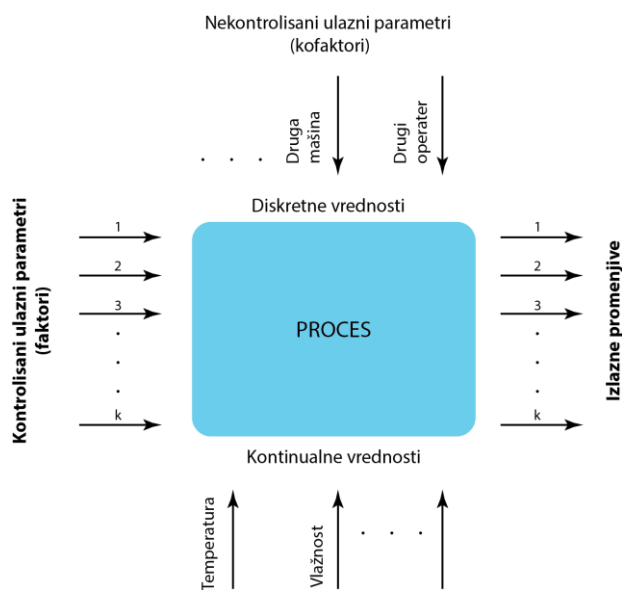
Nekontrolisani ulazni parametri
(kofaktori)

. . .
Druga mašina
Drugi operater

Diskretne vrednosti

Kontrolisani ulazni parametri
(faktori)

1
2
3
.
.
.
k

PROCES

1
2
3
.
.
.
k

Izlazne promenjive

Kontinualne vrednosti

Temperatura
Vlažnost
. . .